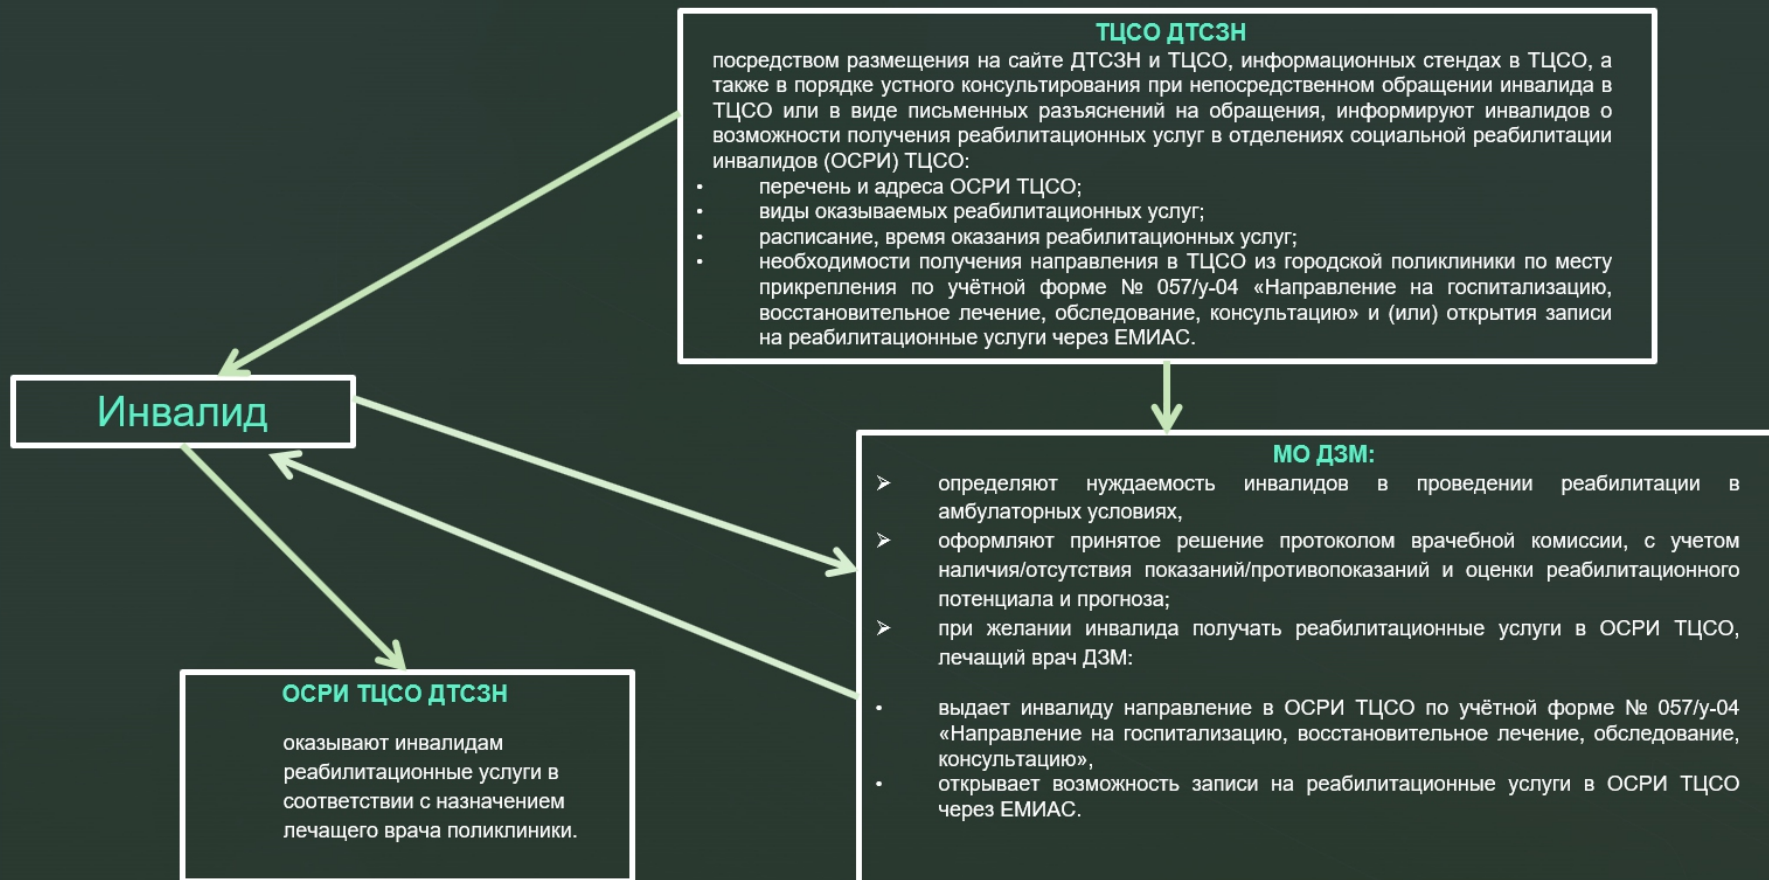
ТЦСО ДТСЗН

посредством размещения на сайте ДТСЗН и ТЦСО, информационных стендах в ТЦСО, а также в порядке устного консультирования при непосредственном обращении инвалида в ТЦСО или в виде письменных разъяснений на обращения, информируют инвалидов о возможности получения реабилитационных услуг в отделениях социальной реабилитации инвалидов (ОСРИ) ТЦСО:

• перечень и адреса ОСРИ ТЦСО;
• виды оказываемых реабилитационных услуг;
• расписание, время оказания реабилитационных услуг;
• необходимости получения направления в ТЦСО из городской поликлиники по месту прикрепления по учётной форме № 057/у-04 «Направление на госпитализацию, восстановительное лечение, обследование, консультацию» и (или) открытия записи на реабилитационные услуги через ЕМИАС.

Инвалид

МО ДЗМ:

➤ определяют нуждаемость инвалидов в проведении реабилитации в амбулаторных условиях,
➤ оформляют принятое решение протоколом врачебной комиссии, с учетом наличия/отсутствия показаний/противопоказаний и оценки реабилитационного потенциала и прогноза;
➤ при желании инвалида получать реабилитационные услуги в ОСРИ ТЦСО, лечащий врач ДЗМ:

• выдает инвалиду направление в ОСРИ ТЦСО по учётной форме № 057/у-04 «Направление на госпитализацию, восстановительное лечение, обследование, консультацию»,
• открывает возможность записи на реабилитационные услуги в ОСРИ ТЦСО через ЕМИАС.

ОСРИ ТЦСО ДТСЗН

оказывают инвалидам реабилитационные услуги в соответствии с назначением лечащего врача поликлиники.